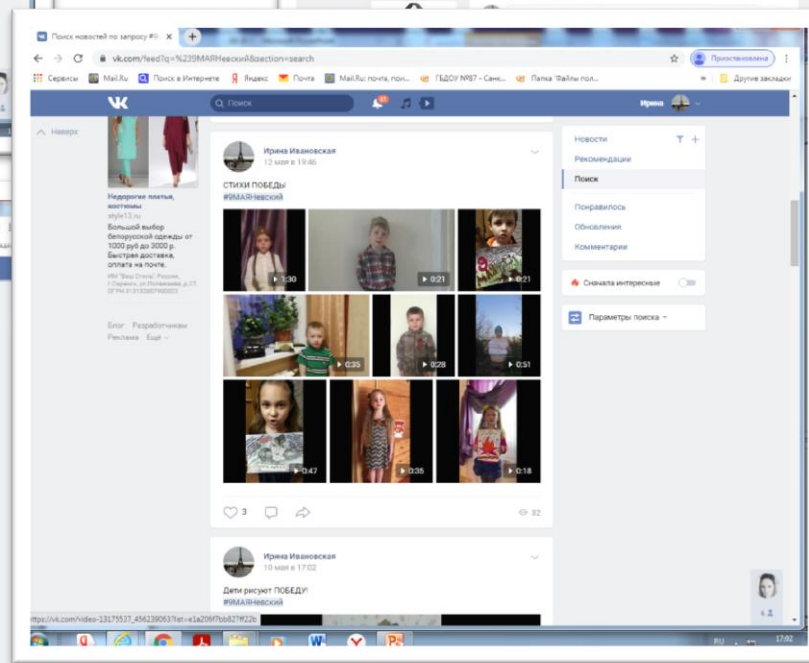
Поиск новостей по запросу #9 ×

vk.com/feed?q=%239МАЯНевский&section=search

Приостановлена

Сервисы Mail.Ru Поиск в Интернете Яндекс Почта Mail.Ru: почта, поис... ГБДОУ №87 – Санкт... Папка 'Файлы пол... » Другие закладки

Поиск

Ирина

Наверх

Недорогие платья, костюмы
style13.ru
Большой выбор белорусской одежды от 1000 руб до 3000 р. Быстрая доставка, оплата на почте.

Блог Разработчикам
Реклама Ещё

Ирина Ивановская
12 мая в 19:46

СТИХИ ПОБЕДЫ
#9МАЯНевский

1:30 0:21 0:21
0:35 0:28 0:51
0:47 0:35 0:18

3 32

Ирина Ивановская
10 мая в 17:02

Дети рисуют ПОБЕДУ!
#9МАЯНевский

Новости
Рекомендации
Поиск
Понравилось
Обновления
Комментарии

Сначала интересные

Параметры поиска

https://vk.com/video-13175537_456239063?list=a1a206f7bb827ff22b

RU 17:02